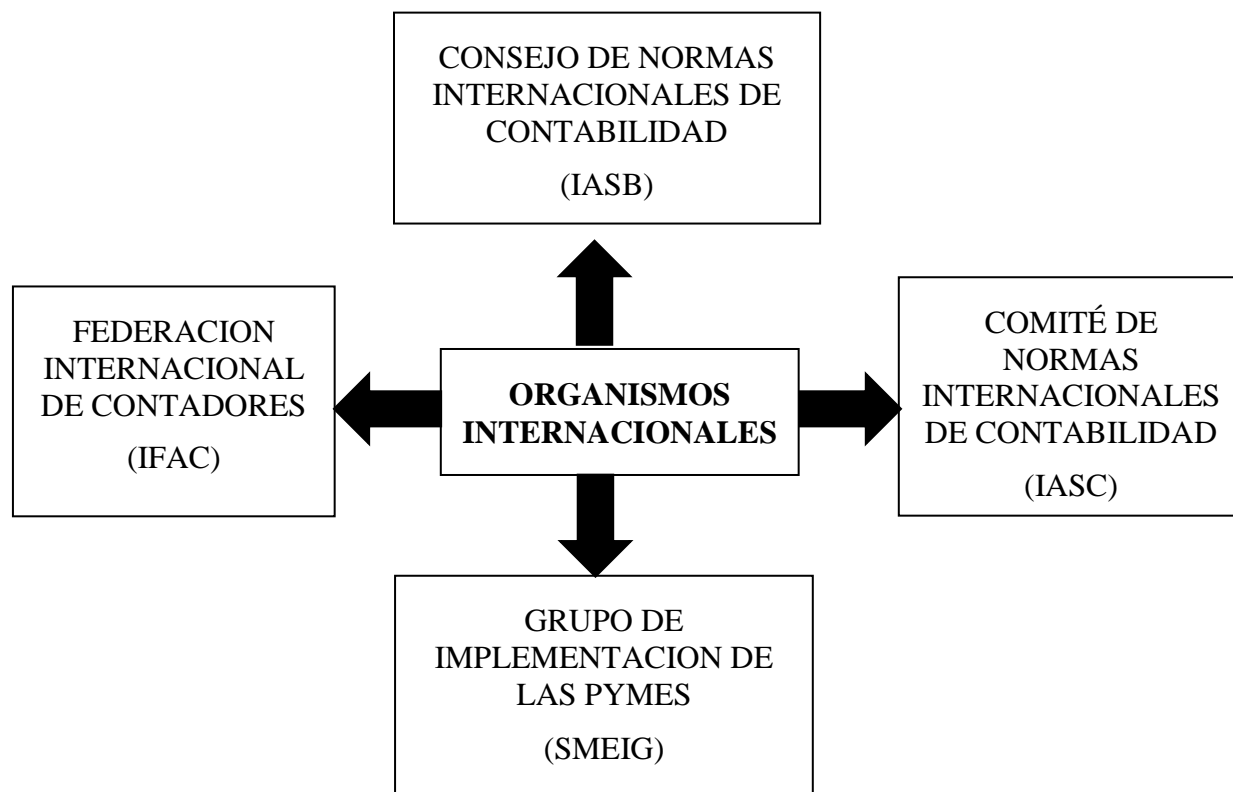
CONSEJO DE NORMAS INTERNACIONALES DE CONTABILIDAD

(IASB)

FEDERACION INTERNACIONAL DE CONTADORES

(IFAC)

**ORGANISMOS INTERNACIONALES**

COMITÉ DE NORMAS INTERNACIONALES DE CONTABILIDAD

(IASC)

GRUPO DE IMPLEMENTACION DE LAS PYMES

(SMEIG)